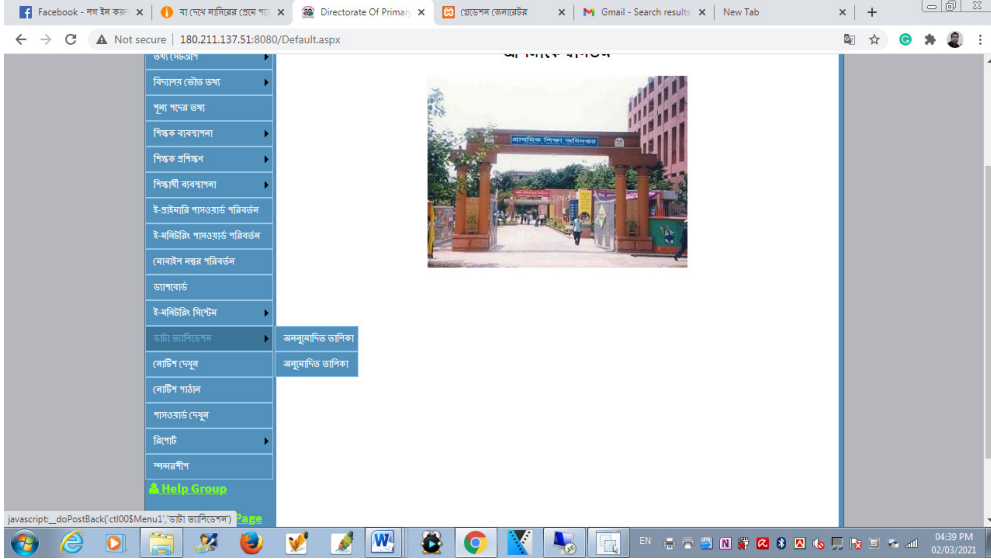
Facebook - লগ ইন করুন | যা দেখে নাসিরের প্রেমে পড় | Directorate Of Primar | গ্রেডেশন জেনারেটর | Gmail - Search results | New Tab

Not secure | 180.211.137.51:8080/Default.aspx

তথ্য সেকশন
বিদ্যালয় ভিত্তিক তথ্য
শূন্য পদের তথ্য
শিক্ষক ব্যবস্থাপনা
শিক্ষক প্রশিক্ষণ
শিক্ষার্থী ব্যবস্থাপনা
ই-প্রাইমারি পাসওয়ার্ড পরিবর্তন
ই-মনিটরিং পাসওয়ার্ড পরিবর্তন
মোবাইল নম্বর পরিবর্তন
ড্যাশবোর্ড
ই-মনিটরিং সিস্টেম
ডাটা ভ্যালিডেশন
নোটিশ দেখুন
নোটিশ পাঠান
পাসওয়ার্ড দেখুন
রিপোর্ট
স্মরণীয়

অননুমোদিত তালিকা
অনুমোদিত তালিকা

প্রাথমিক শিক্ষা অধিদপ্তর

Help Group

javascript:__doPostBack('ctl00$Menu1','ডাটা ভ্যালিডেশন')

Page

EN
04:39 PM
02/03/2021